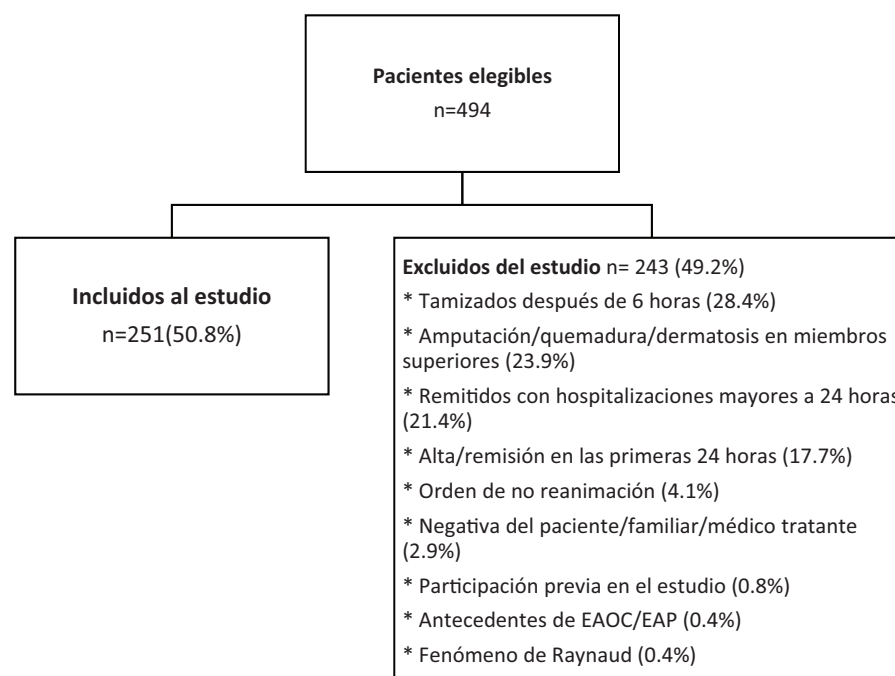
Pacientes elegibles
n=494

Incluidos al estudio
n=251(50.8%)

Excluidos del estudio n= 243 (49.2%)
* Tamizados después de 6 horas (28.4%)
* Amputación/quemadura/dermatosis en miembros superiores (23.9%)
* Remitidos con hospitalizaciones mayores a 24 horas (21.4%)
* Alta/remisión en las primeras 24 horas (17.7%)
* Orden de no reanimación (4.1%)
* Negativa del paciente/familiar/médico tratante (2.9%)
* Participación previa en el estudio (0.8%)
* Antecedentes de EAOC/EAP (0.4%)
* Fenómeno de Raynaud (0.4%)